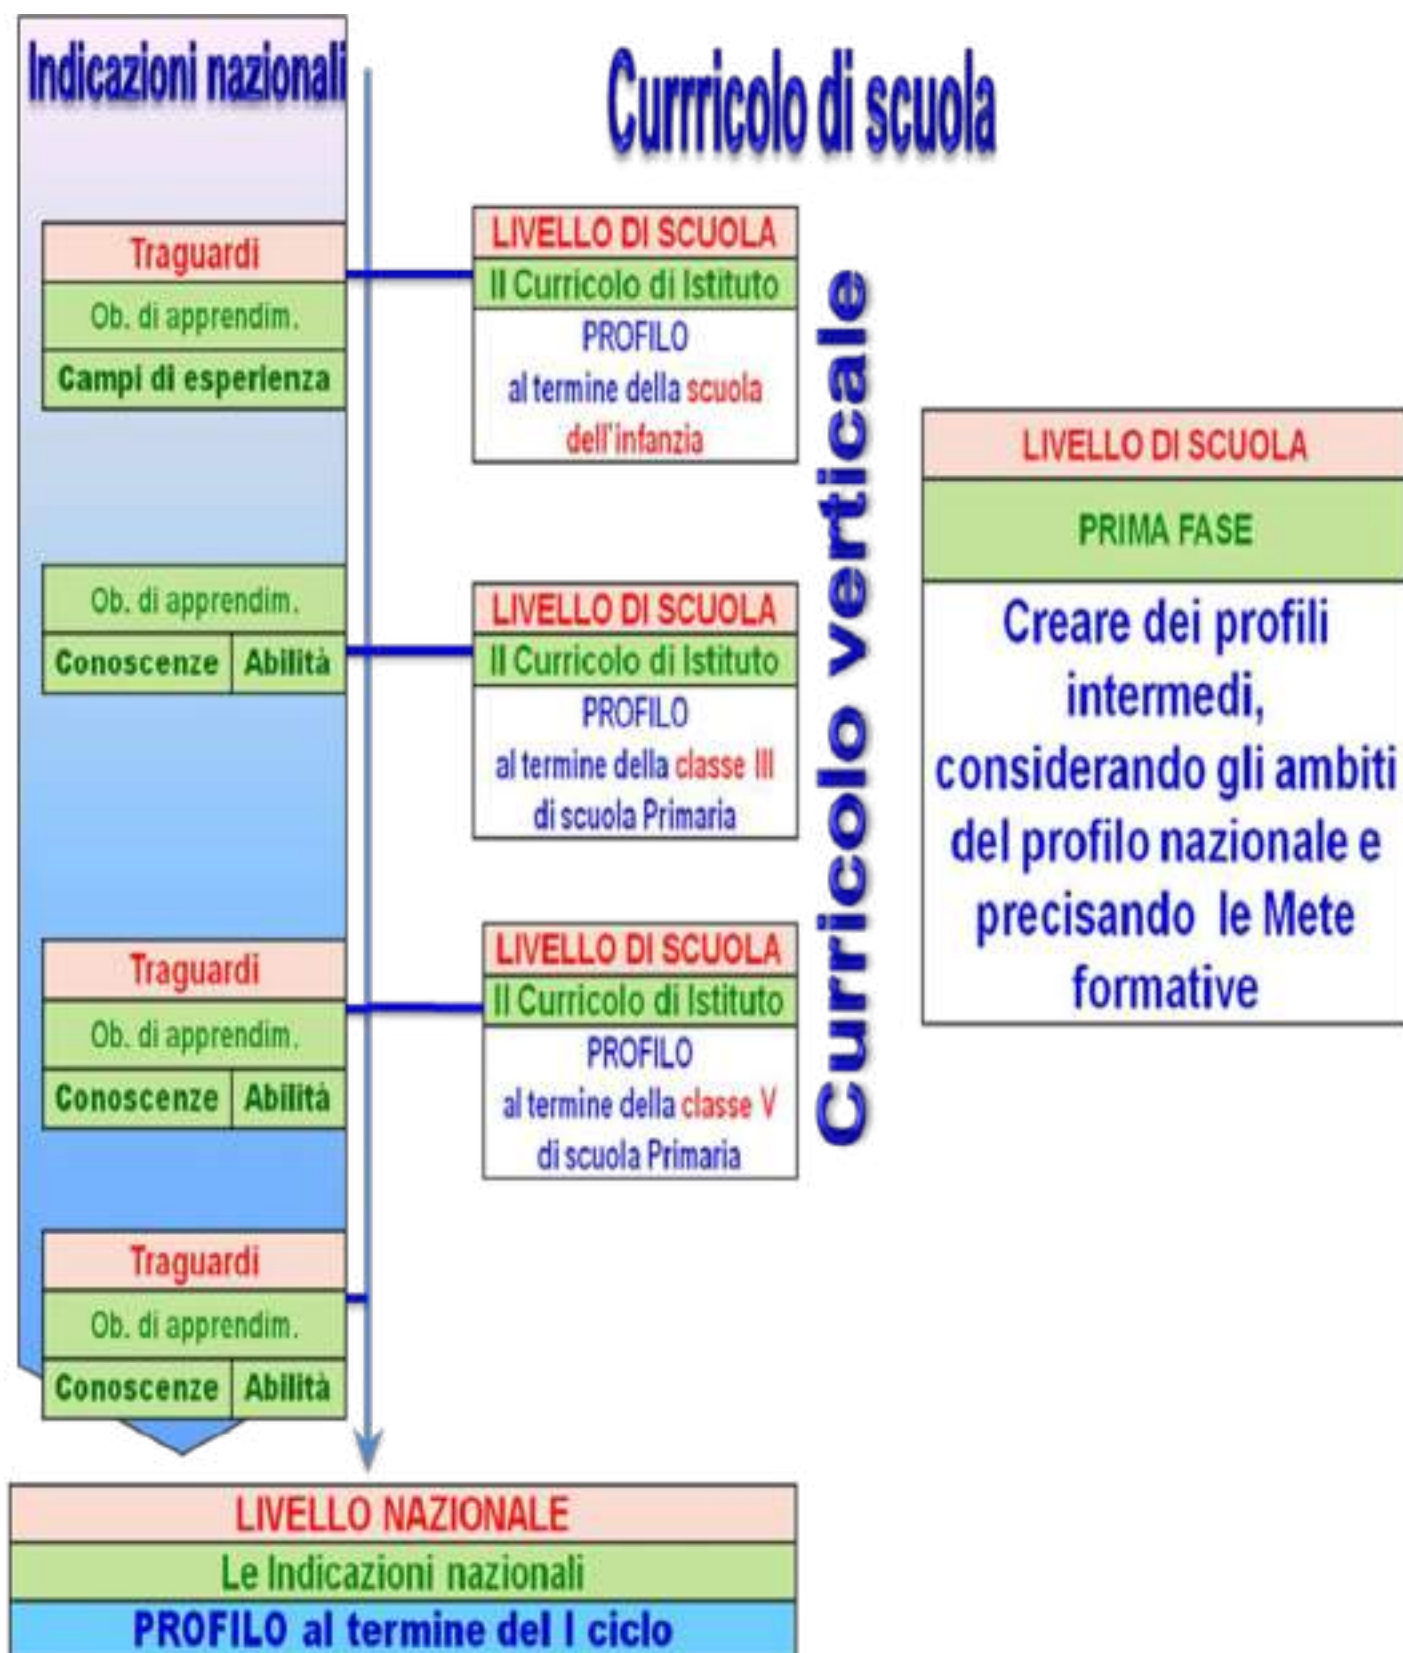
Indicazioni nazionali

Curricolo di scuola

Traguardi
Ob. di apprendim.
Campi di esperienza

LIVELLO DI SCUOLA
Il Curricolo di Istituto
PROFILO al termine della scuola dell'infanzia

Curricolo verticale

LIVELLO DI SCUOLA
PRIMA FASE
Creare dei profili intermedi, considerando gli ambiti del profilo nazionale e precisando le Mete formative

Ob. di apprendim.
Conoscenze | Abilità

LIVELLO DI SCUOLA
Il Curricolo di Istituto
PROFILO al termine della classe III di scuola Primaria

Traguardi
Ob. di apprendim.
Conoscenze | Abilità

LIVELLO DI SCUOLA
Il Curricolo di Istituto
PROFILO al termine della classe V di scuola Primaria

Traguardi
Ob. di apprendim.
Conoscenze | Abilità

LIVELLO NAZIONALE
Le Indicazioni nazionali
PROFILO al termine del I ciclo